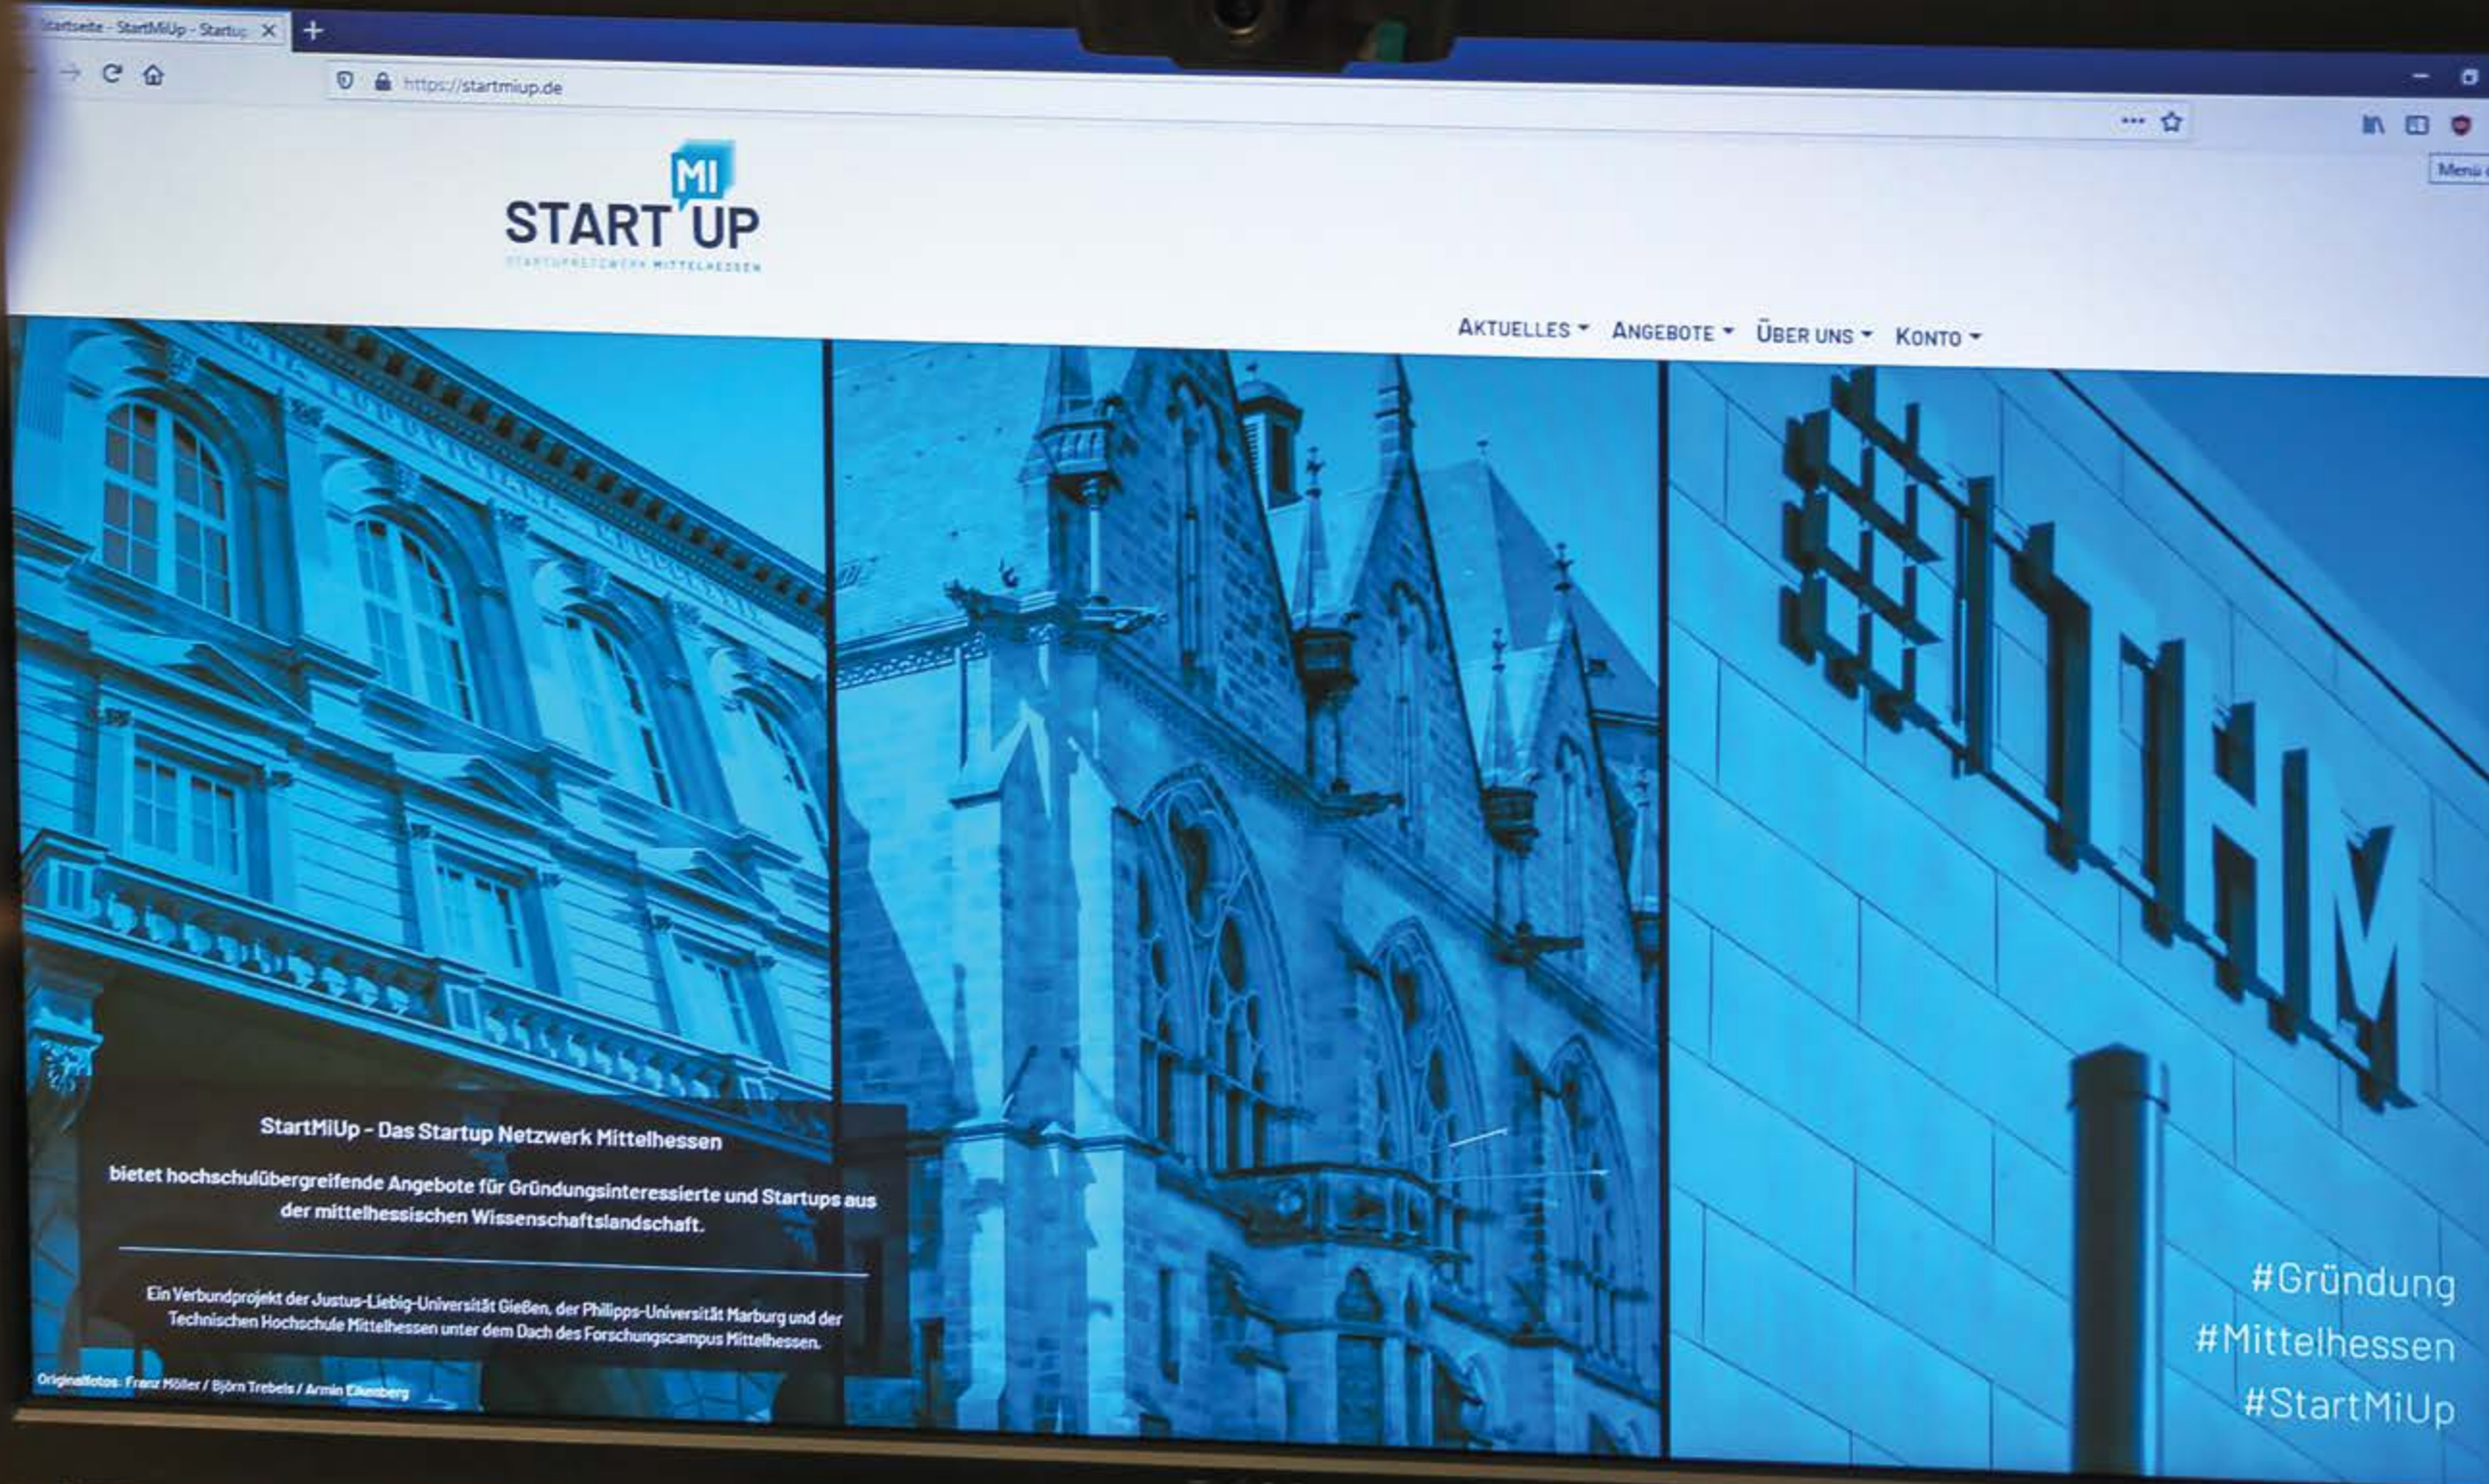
Startseite - StartMiUp - Startu

https://startmiup.de

MI
START UP
STARTUPNETZWERK MITTELHESSEN

Menü

AKTUELLES ANGEBOTE ÜBER UNS KONTO

THM

StartMiUp - Das Startup Netzwerk Mittelhessen

bietet hochschulübergreifende Angebote für Gründungsinteressierte und Startups aus der mittelhessischen Wissenschaftslandschaft.

Ein Verbundprojekt der Justus-Liebig-Universität Gießen, der Philipps-Universität Marburg und der Technischen Hochschule Mittelhessen unter dem Dach des Forschungscampus Mittelhessen.

Originalfotos: Franz Möller / Björn Trebels / Armin Eikenberg

#Gründung
#Mittelhessen
#StartMiUp